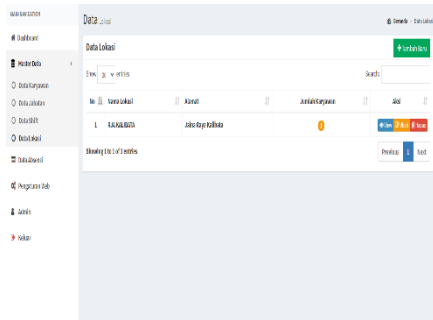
MAIN NAVIGATION

Dashboard

Master Data

Data Karyawan

Data Jabatan

Data Shift

Data Lokasi

Data Absensi

Pengaturan Web

Admin

Keluar

Data Lokasi

Beranda / Data Lokasi

Data Lokasi

+ Tambah Baru

Show 10 entries

Search:

| No | Nama Lokasi | Alamat | Jumlah Karyawan | Aksi |
|---|---|---|---|---|
| 1 | RS KALIBATA | Jalan Raya Kalibata | 0 | View Edit Hapus |

Showing 1 to 1 of 1 entries

Previous 1 Next